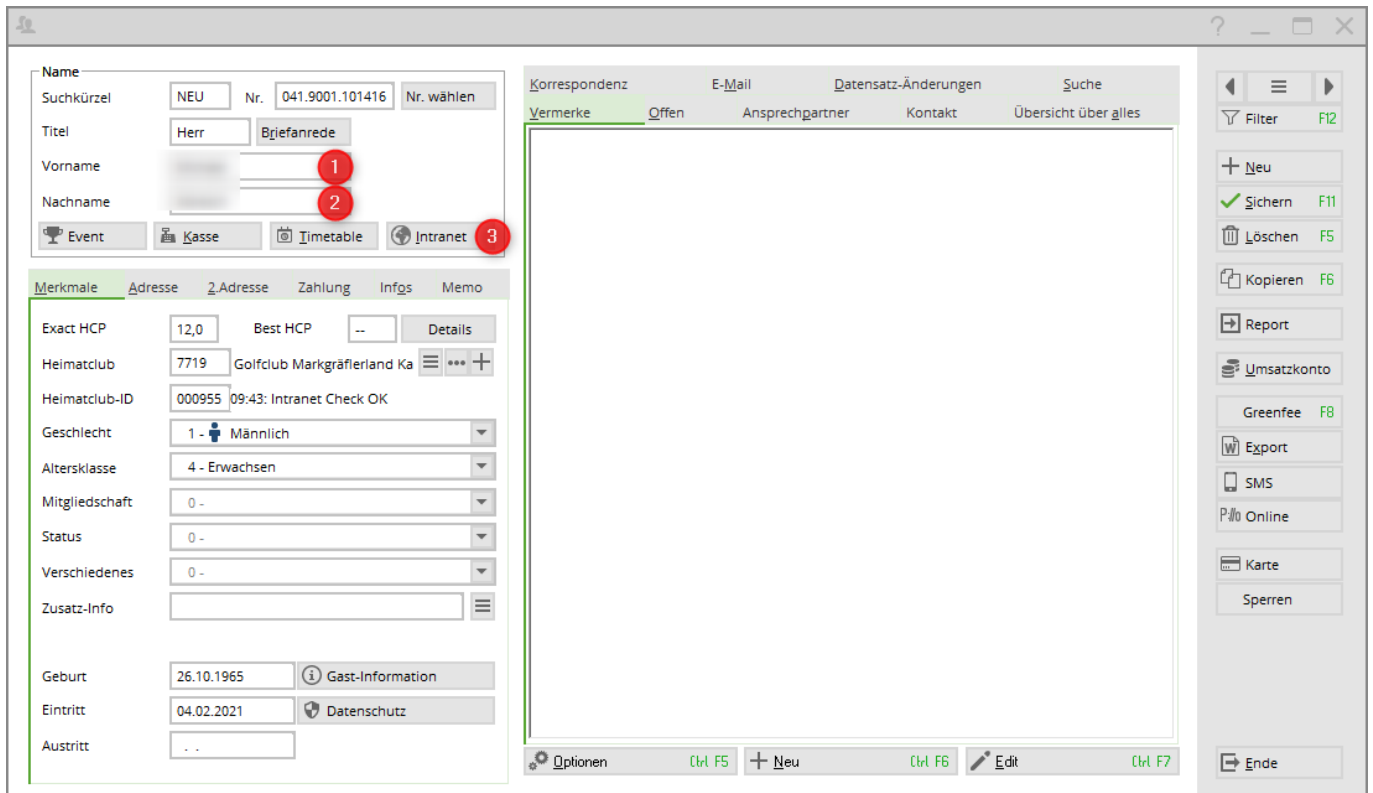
? _ □ X

Name
Suchkürzel NEU Nr. 041.9001.101416 Nr. wählen
Titel Herr Briefanrede
Vorname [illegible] 1
Nachname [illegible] 2
Event Kasse Timetable Intranet 3

Merkmale Adresse 2.Adresse Zahlung Infos Memo

Exact HCP 12,0 Best HCP -- Details
Heimatclub 7719 Golfclub Markgräflerland Ka
Heimatclub-ID 000955 09:43: Intranet Check OK
Geschlecht 1 - Männlich
Altersklasse 4 - Erwachsen
Mitgliedschaft 0 -
Status 0 -
Verschiedenes 0 -
Zusatz-Info

Geburt 26.10.1965 Gast-Information
Eintritt 04.02.2021 Datenschutz
Austritt . .

Korrespondenz E-Mail Datensatz-Änderungen Suche
Vermerke Offen Ansprechpartner Kontakt Übersicht über alles

Optionen Ctrl F5 Neu Ctrl F6 Edit Ctrl F7

Filter F12
Neu
Sichern F11
Löschen F5
Kopieren F6
Report
Umsatzkonto
Greenfee F8
Export
SMS
Online
Karte
Sperren
Ende